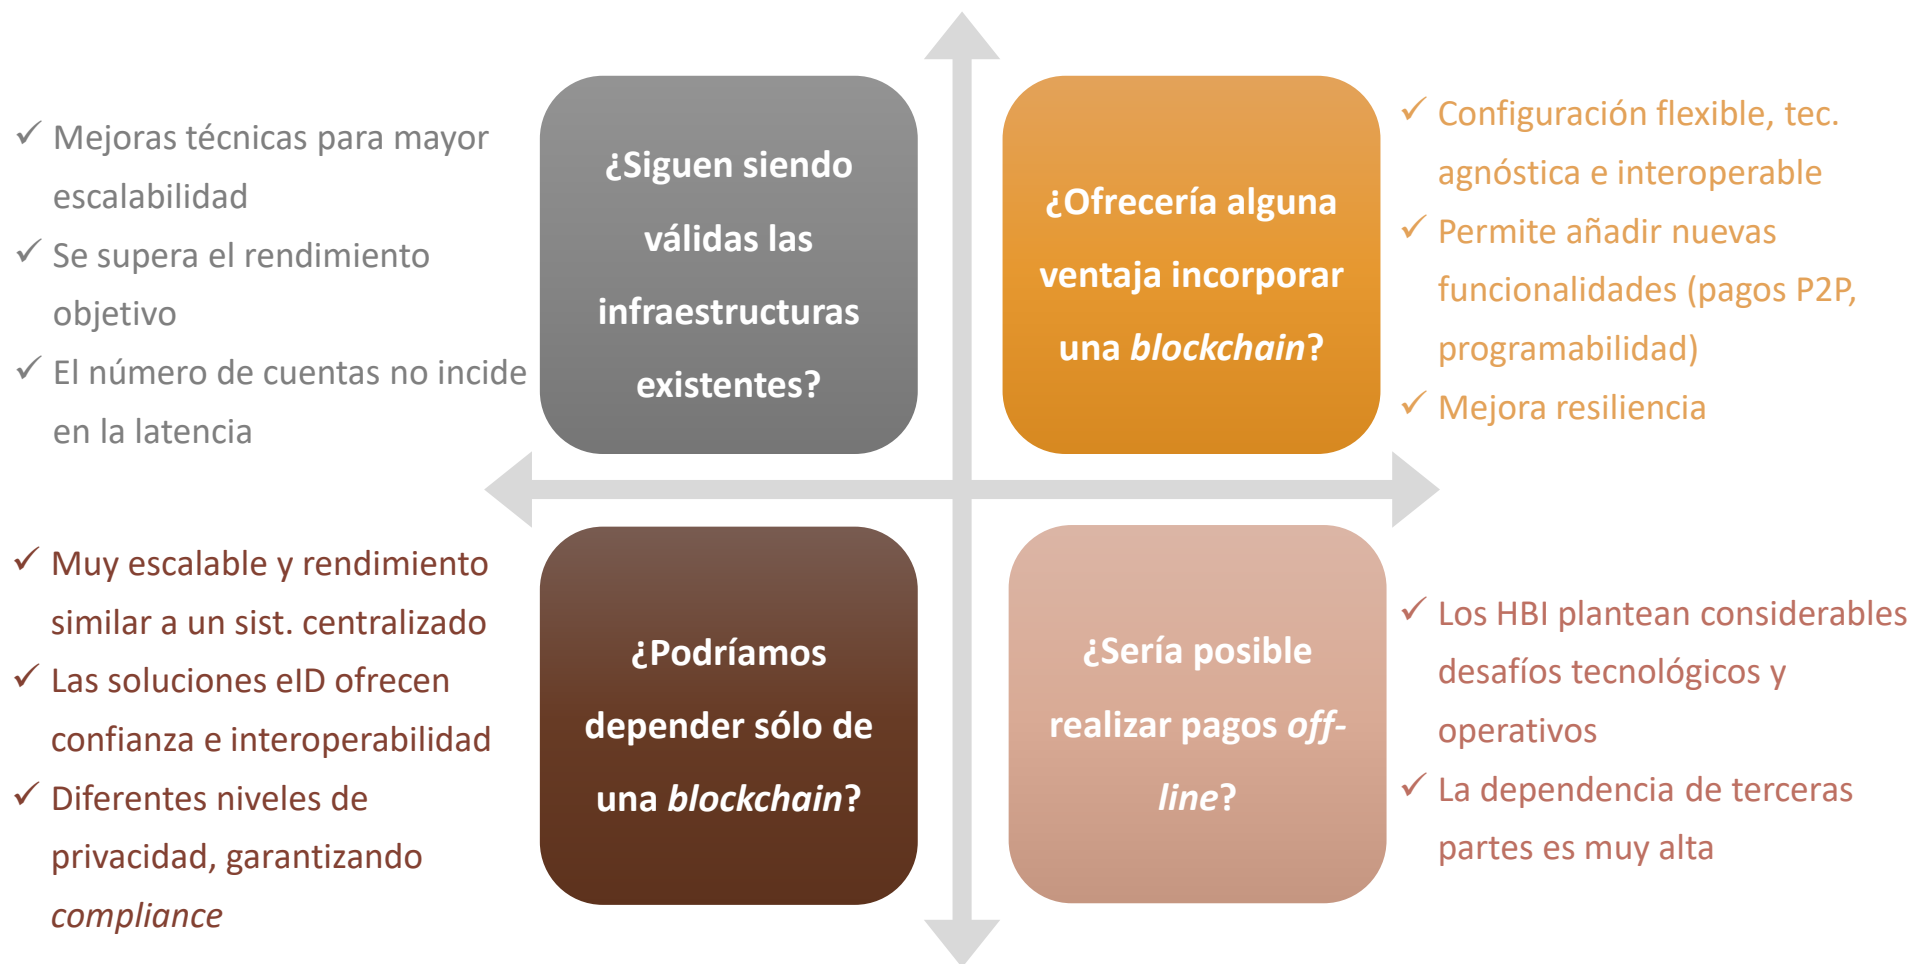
✓ Mejoras técnicas para mayor escalabilidad
✓ Se supera el rendimiento objetivo
✓ El número de cuentas no incide en la latencia

¿Siguen siendo válidas las infraestructuras existentes?

¿Ofrecería alguna ventaja incorporar una *blockchain*?

✓ Configuración flexible, tec. agnóstica e interoperable
✓ Permite añadir nuevas funcionalidades (pagos P2P, programabilidad)
✓ Mejora resiliencia

✓ Muy escalable y rendimiento similar a un sist. centralizado
✓ Las soluciones eID ofrecen confianza e interoperabilidad
✓ Diferentes niveles de privacidad, garantizando *compliance*

¿Podríamos depender sólo de una *blockchain*?

¿Sería posible realizar pagos *off-line*?

✓ Los HBI plantean considerables desafíos tecnológicos y operativos
✓ La dependencia de terceras partes es muy alta